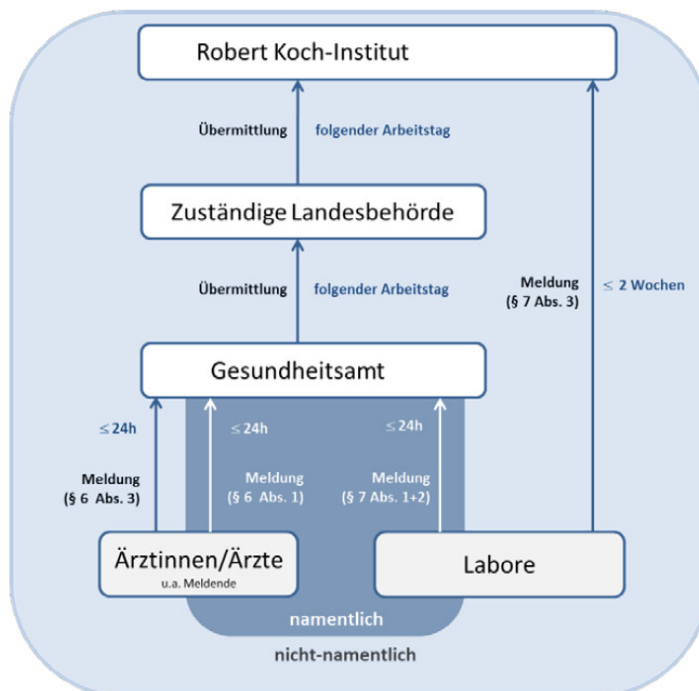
Robert Koch-Institut

Übermittlung folgender Arbeitstag

Zuständige Landesbehörde

Übermittlung folgender Arbeitstag

Meldung (§ 7 Abs. 3)

≤ 2 Wochen

Gesundheitsamt

≤ 24h

Meldung (§ 6 Abs. 3)

≤ 24h

Meldung (§ 6 Abs. 1)

≤ 24h

Meldung (§ 7 Abs. 1+2)

Ärztinnen/Ärzte
u.a. Meldende

Labore

namentlich

nicht-namentlich